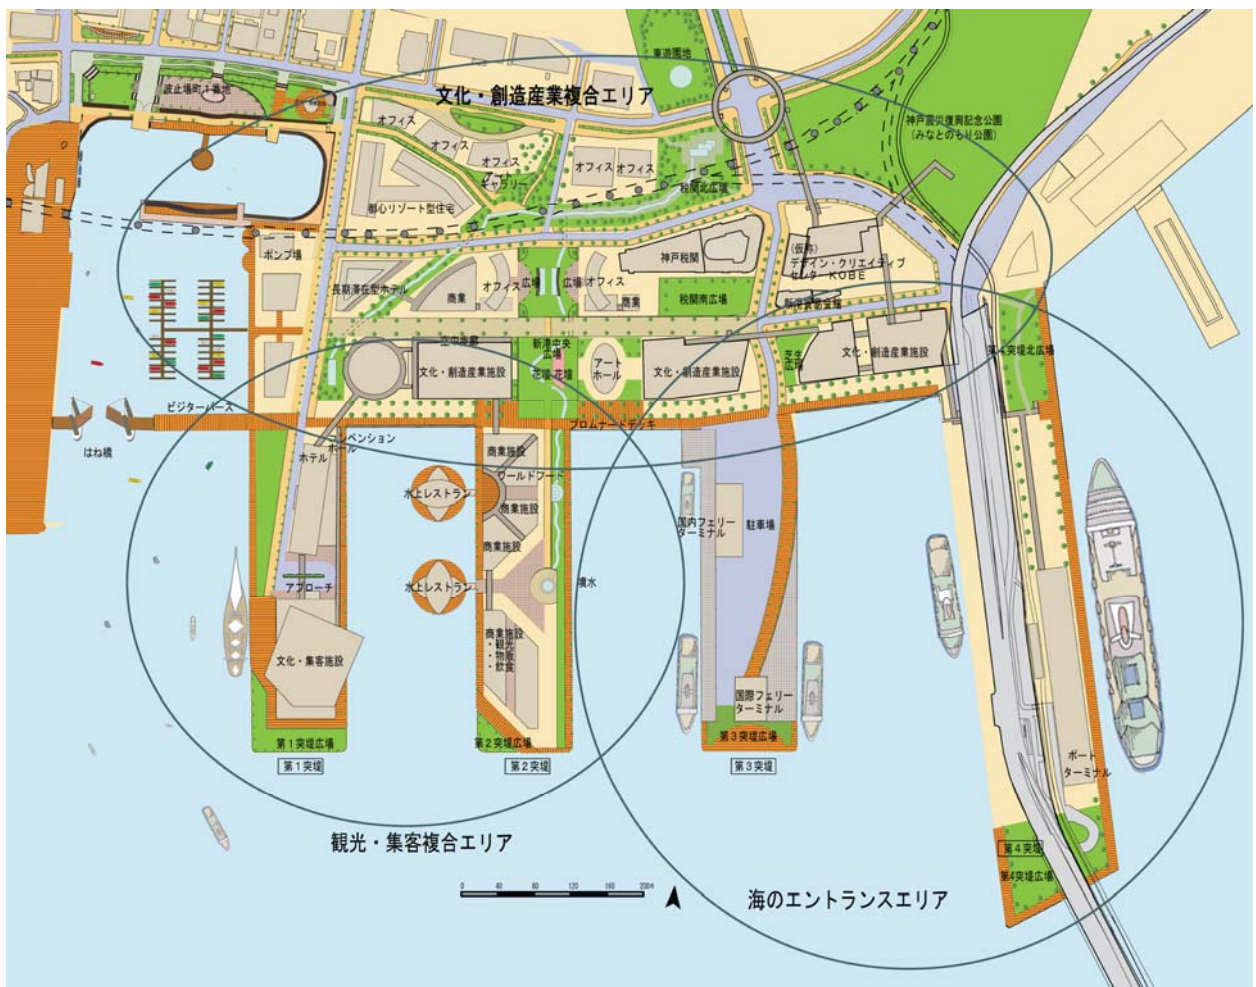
文化・創造産業複合エリア

波止場町1番地

東遊園地

神戸震災復興記念公園
(みなとのもり公園)

オフィス

オフィス

オフィス
ギャラリー

オフィス オフィス

税関北広場

都心リゾート型住宅

ポンプ場

神戸税関

(仮称)
デザイン・クリエイティブ
センターKOBE

長期滞在型ホテル

商業

オフィス 広場

広場 オフィス

商業

税関南広場

新港貿易会館

空中歩廊

新港中央
広場

花壇・花壇

アート
ホール

文化・創造産業施設

文化・創造産業施設

芝生
広場

文化・創造産業施設

第4突堤北広場

ビジターバース

はね橋

プロムナードデッキ

コンベンション
ホール

ホテル

商業施設

ワールドフード

水上レストラン

商業施設

商業施設

水上レストラン

アプローチ

親水

国内フェリー
ターミナル

駐車場

文化・集客施設

商業施設
・観光
・物販
・飲食

国際フェリー
ターミナル

ポート
ターミナル

第1突堤広場

第2突堤広場

第3突堤広場

第1突堤

第2突堤

第3突堤

第4突堤

第4突堤広場

観光・集客複合エリア

0 40 80 120 160 200m

海のエントランスエリア